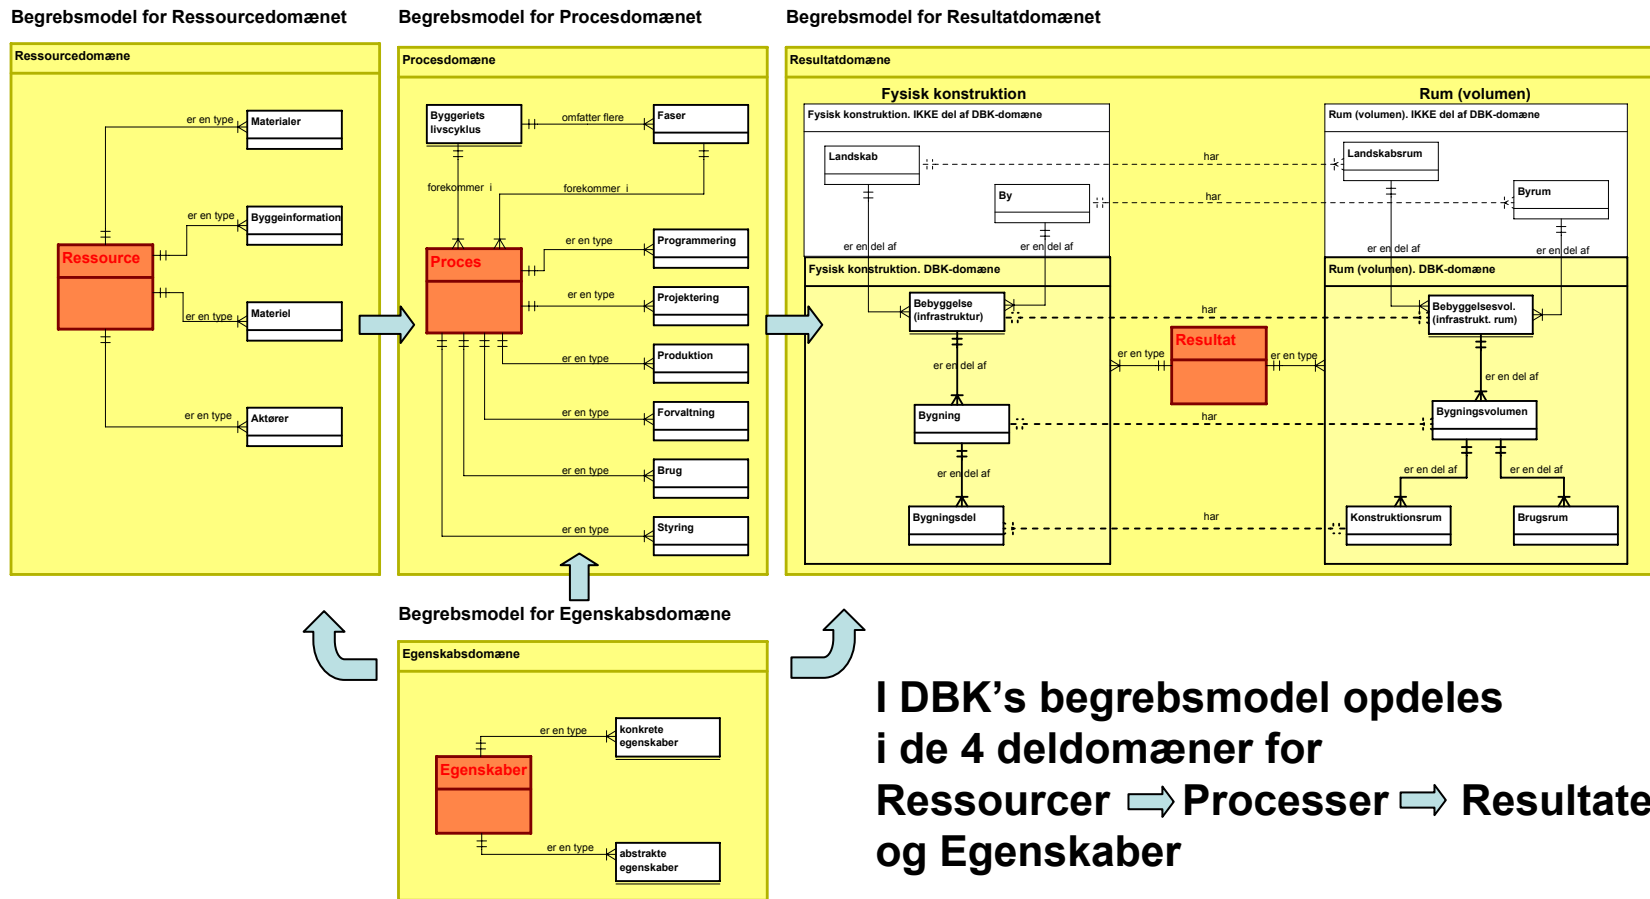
Begrebsmodel for Ressourcedomænet

Ressourcedomæne

Ressource

er en type
Materialer

er en type
Byggeinformation

er en type
Materiel

er en type
Aktører

Begrebsmodel for Procesdomænet

Procesdomæne

Byggeriets livscyklus

omfatter flere
Faser

forekommer i
forekommer i

Proces

er en type
Programmering

er en type
Projektering

er en type
Produktion

er en type
Forvaltning

er en type
Brug

er en type
Styring

Begrebsmodel for Resultatdomænet

Resultatdomæne

Fysisk konstruktion

Fysisk konstruktion. IKKE del af DBK-domæne

Landskab

By

er en del af
er en del af

Fysisk konstruktion. DBK-domæne

Bebyggelse (infrastruktur)

er en del af

Bygning

er en del af

Bygningsdel

Rum (volumen)

Rum (volumen). IKKE del af DBK-domæne

Landskabsrum

Byrum

er en del af
er en del af

Rum (volumen). DBK-domæne

Bebyggelsesvol. (infrastrukt. rum)

er en del af

Bygningsvolumen

er en del af
er en del af

Konstruktionsrum

Brugsrum

har
har
har
har
har

er en type
Resultat
er en type

Begrebsmodel for Egenskabsdomæne

Egenskabsdomæne

Egenskaber

er en type
konkrete egenskaber

er en type
abstrakte egenskaber

I DBK’s begrebsmodel opdeles i de 4 deldomæner for Ressourcer ⇨ Processer ⇨ Resultate og Egenskaber